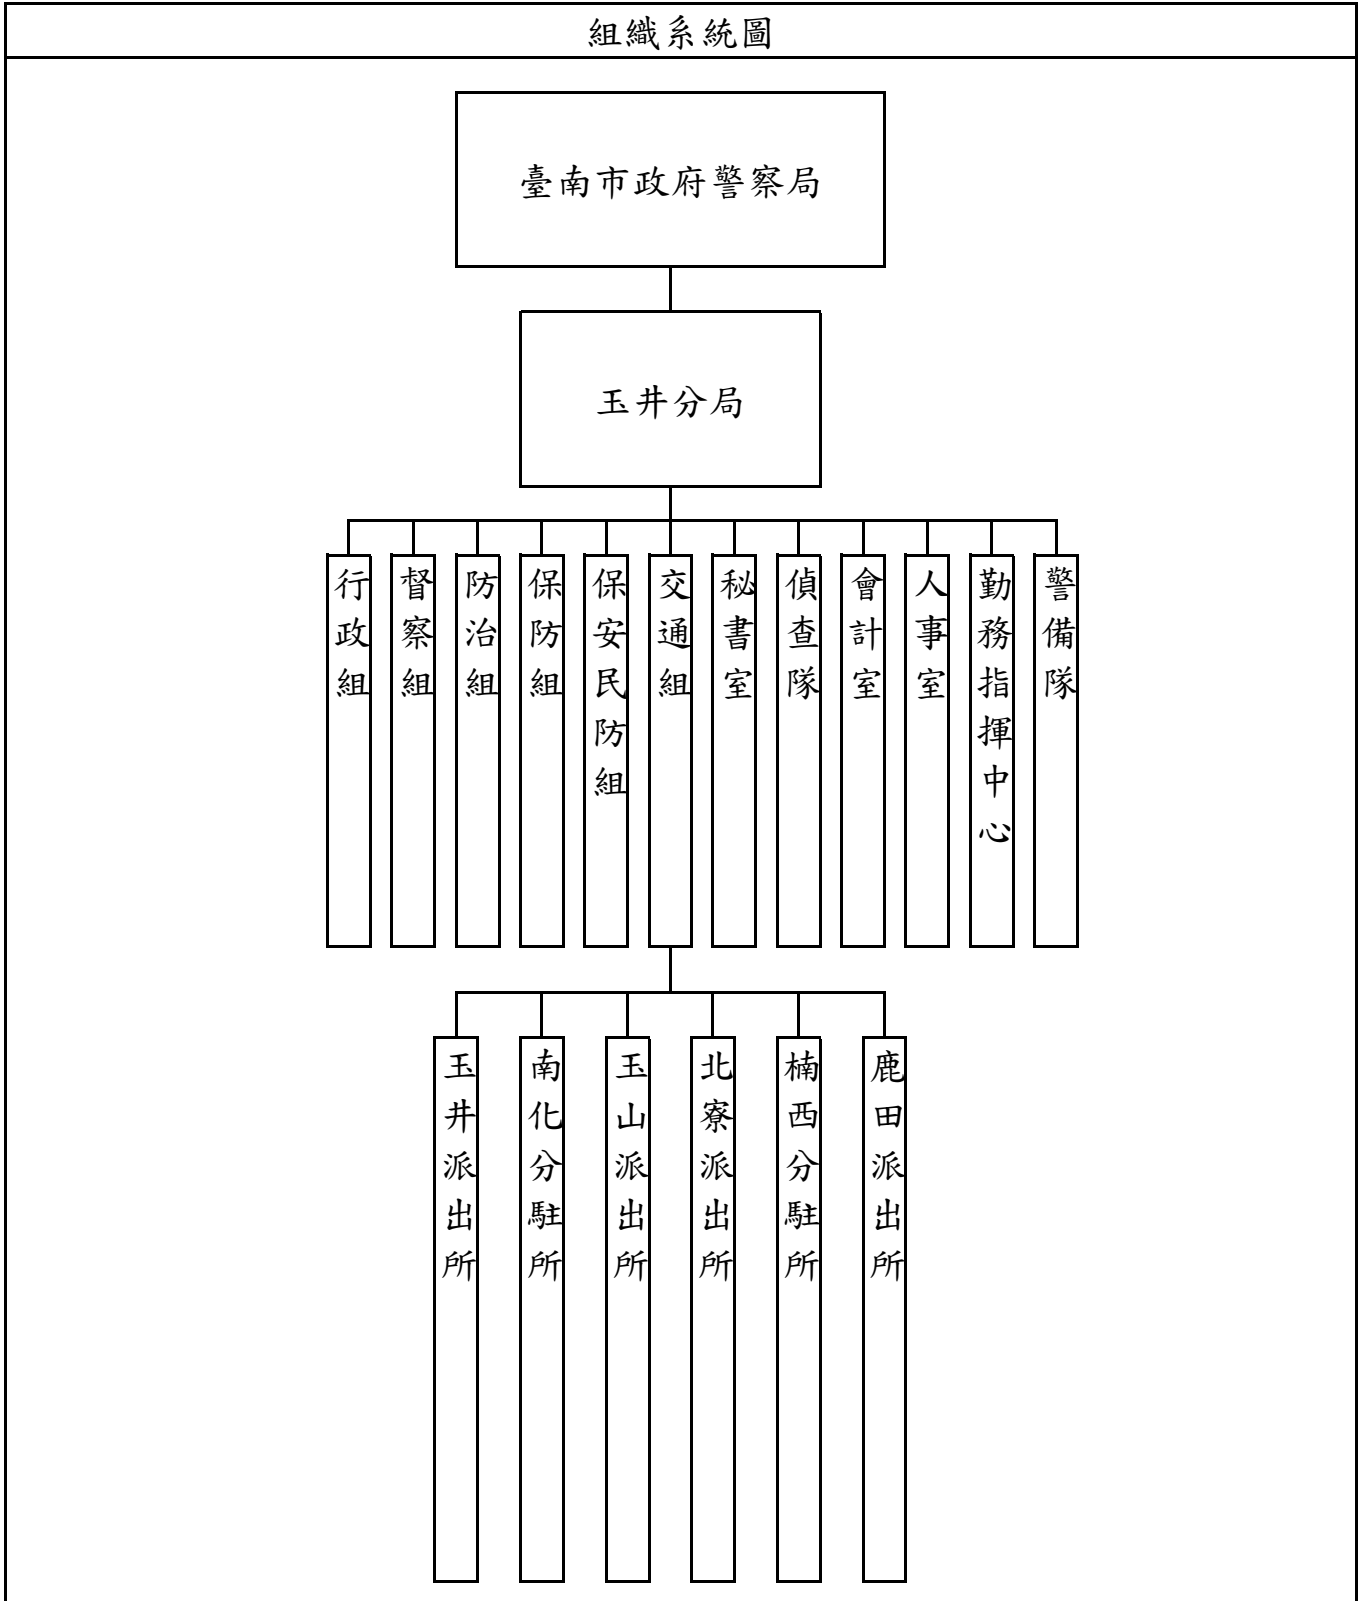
組織系統圖

臺南市政府警察局

玉井分局

行政組

督察組

防治組

保防組

保安民防組

交通組

秘書室

偵查隊

會計室

人事室

勤務指揮中心

警備隊

玉井派出所

南化分駐所

玉山派出所

北寮派出所

楠西分駐所

鹿田派出所